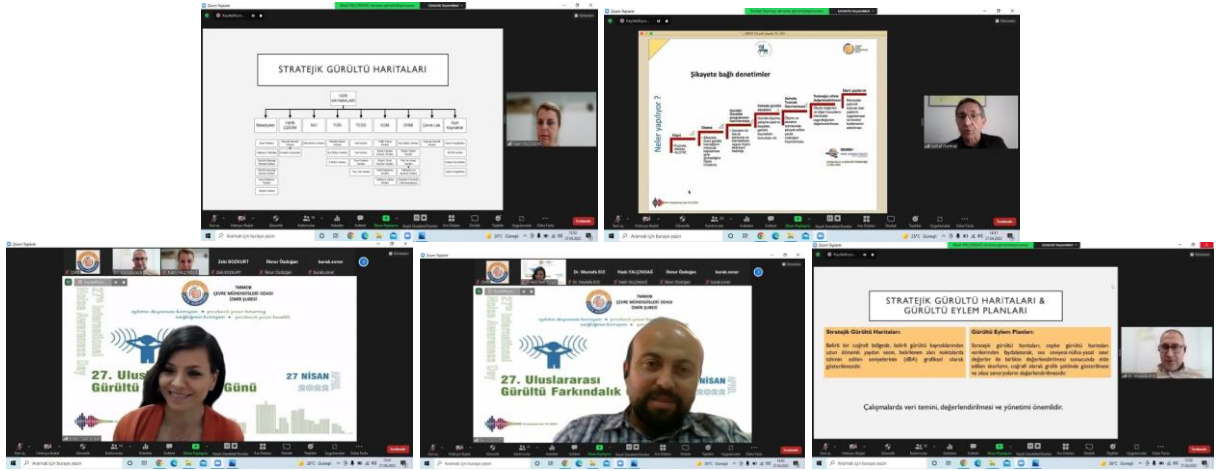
Zoom Toplantı

STRATEJİK GÜRÜLTÜ HARİTALARI

VERİ KAYNAKLARI

Belediyeler

Ayna Kaynakları

Şikayete bağlı denetimler

Neler yapılıyor ?

Zeki BOZKURT

Onur Özdoğan

burak zorer

TMMOB
ÇEVRE MÜHENDİSLERİ ODASI
İZMİR ŞUBESİ

protect your hearing
protect your health

27. Uluslararası Gürültü Farkındalık Günü

27 NİSAN 2022

Dr. Mustafa ECE

Nazlı YALÇINDAĞ

Onur Özdoğan

burak zorer

TMMOB
ÇEVRE MÜHENDİSLERİ ODASI
İZMİR ŞUBESİ

27. Uluslararası Gürültü Farkındalık

NİSAN 2022

STRATEJİK GÜRÜLTÜ HARİTALARI & GÜRÜLTÜ EYLEM PLANLARI

Stratejik Gürültü Haritaları:

Belirli bir coğrafi bölgede, belirli gürültü kaynaklarından uzun dönemli yapılan sesin, belirlenen ölçü noktalarda tahmin edilen seviyelerinin (dBA) grafiksel olarak gösterilmesidir.

Gürültü Eylem Planları:

Stratejik gürültü haritaları, cephe gürültü haritaları verilerinden faydalanarak, ses seviyesi-nüfus-yasal sınır değerler ile birlikte değerlendirilmesi sonucunda elde edilen skorların, coğrafi olarak gürültü yatında gösterilmesi ve olası senaryoların değerlendirilmesidir.

Çalışmalarda veri temini, değerlendirilmesi ve yönetimi önemlidir.

Aramak için buraya yazın

Ayrıl